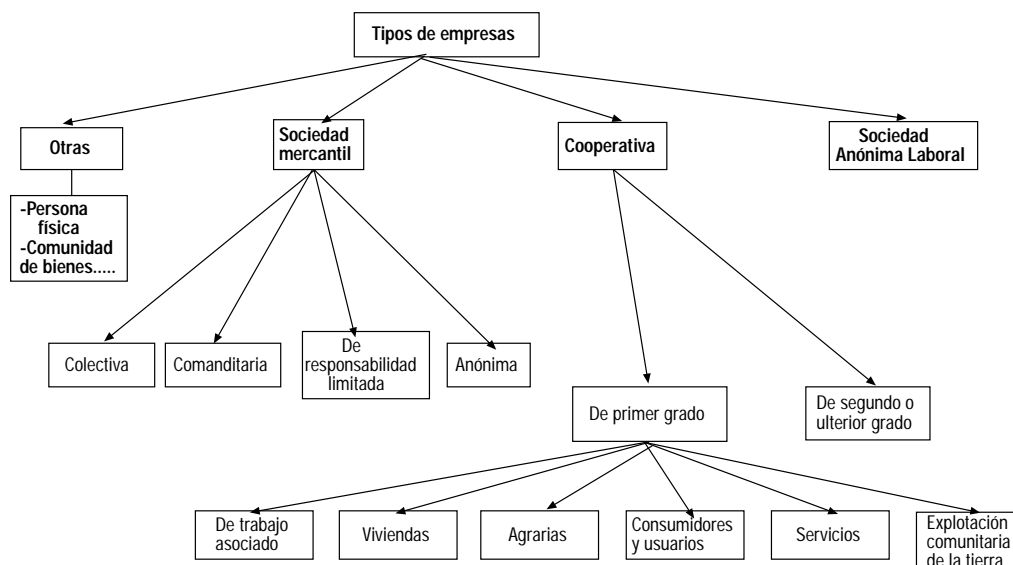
Tipos de empresas

Otras

-Persona física
-Comunidad de bienes.....

Sociedad mercantil

Cooperativa

Sociedad Anónima Laboral

Colectiva

Comanditaria

De responsabilidad limitada

Anónima

De primer grado

De segundo o ulterior grado

De trabajo asociado

Viviendas

Agrarias

Consumidores y usuarios

Servicios

Explotación comunitaria de la tierra